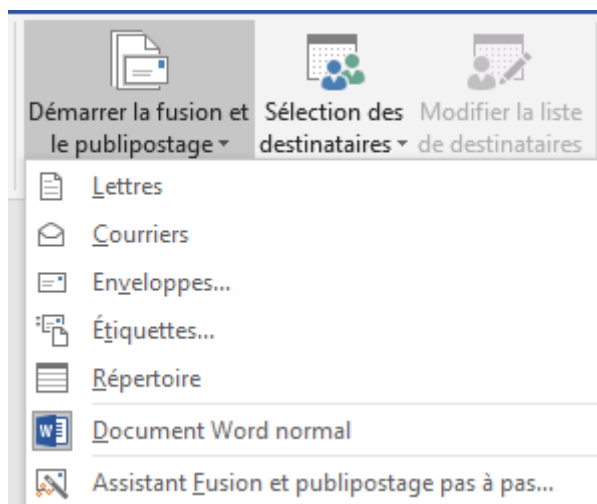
Démarrer la fusion et le publipostage ▾

Sélection des destinataires ▾

Modifier la liste de destinataires

Lettres

Courriers

Enveloppes...

Étiquettes...

Répertoire

Document Word normal

Assistant Fusion et publipostage pas à pas...